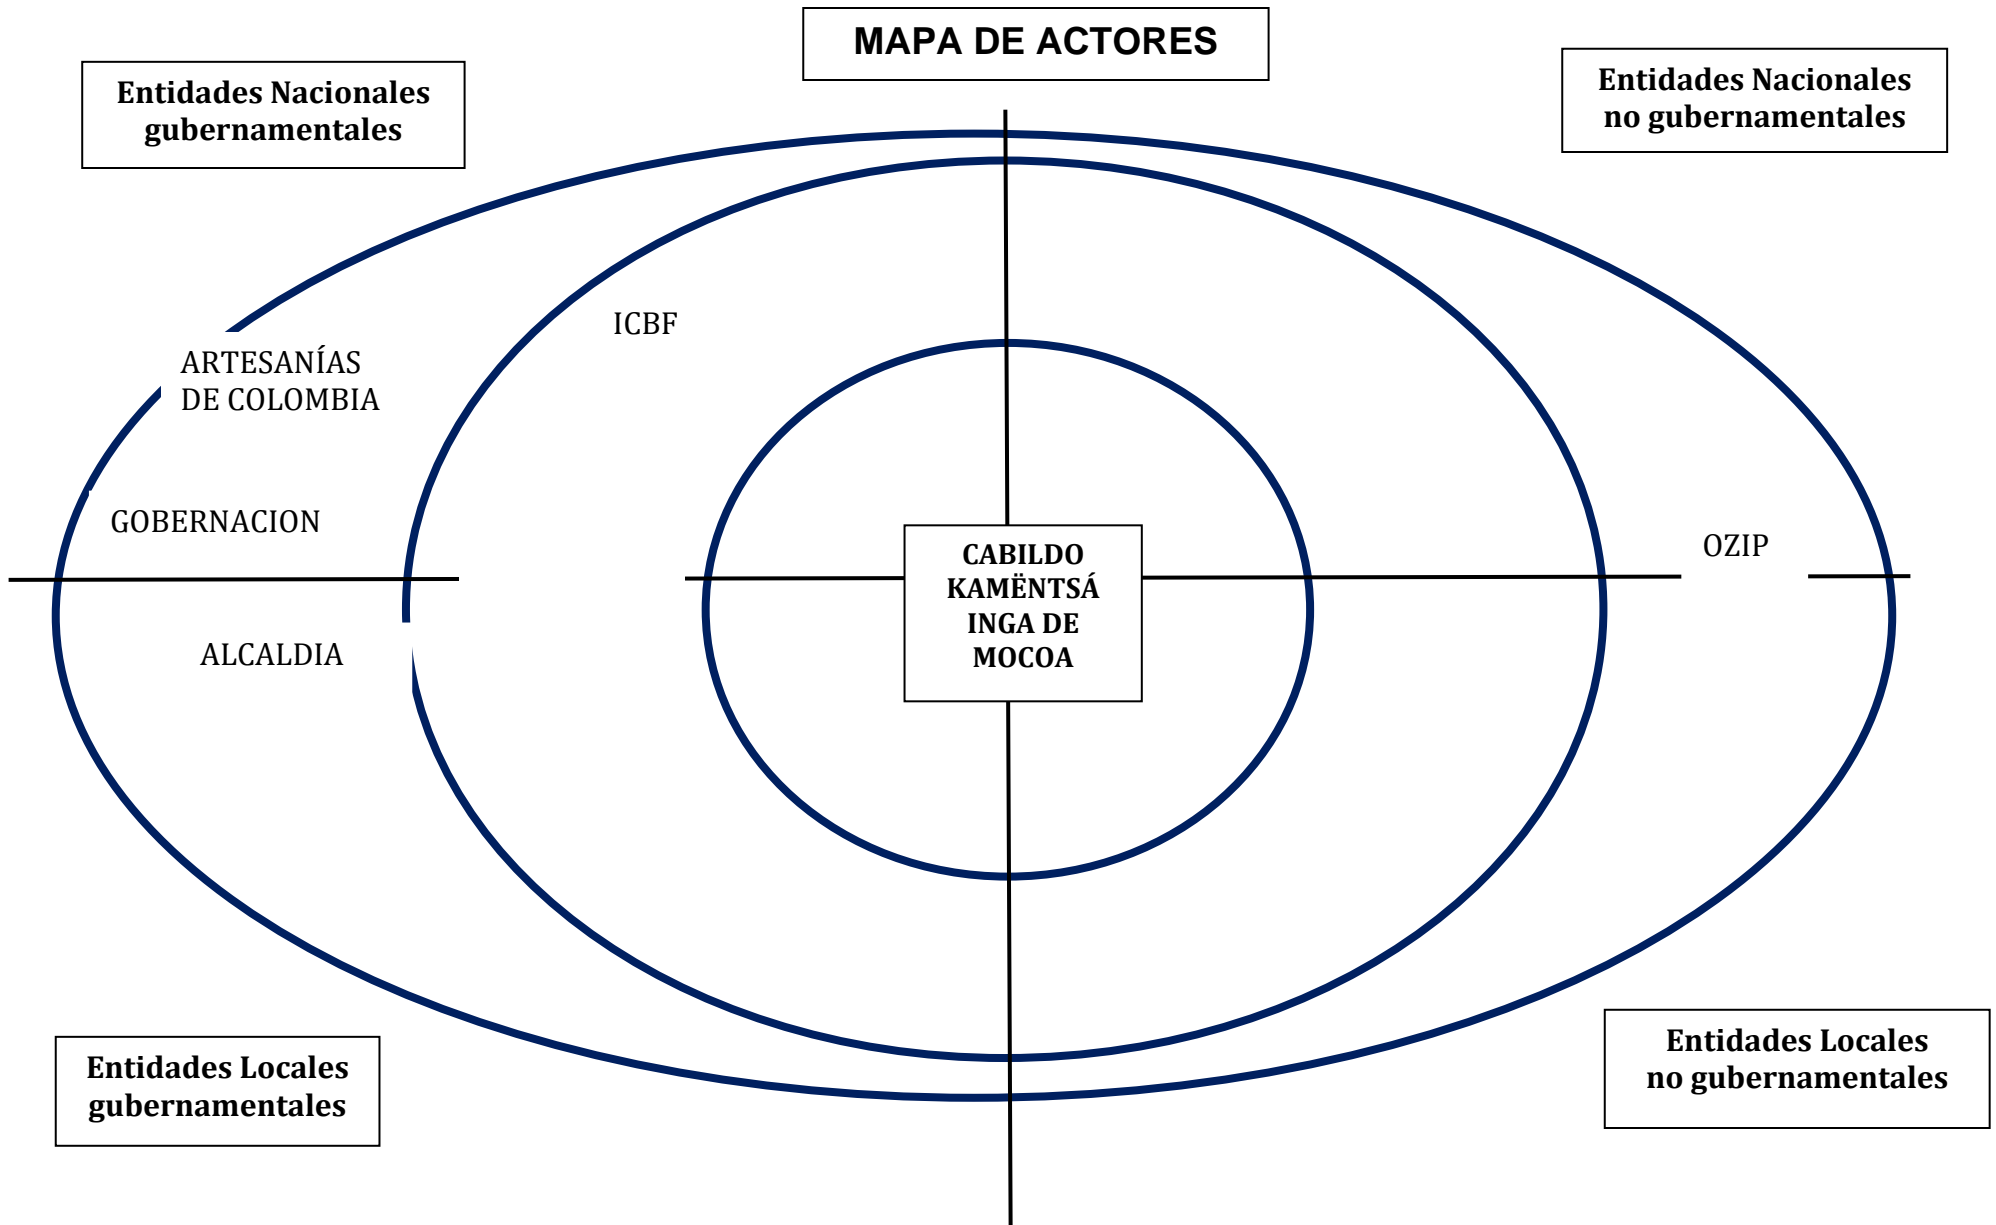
MAPA DE ACTORES

Entidades Nacionales gubernamentales

Entidades Nacionales no gubernamentales

ICBF

ARTESANÍAS DE COLOMBIA

GOBERNACION

OZIP

CABILDO KAMËNTSÁ INGA DE MOCOA

ALCALDIA

Entidades Locales gubernamentales

Entidades Locales no gubernamentales